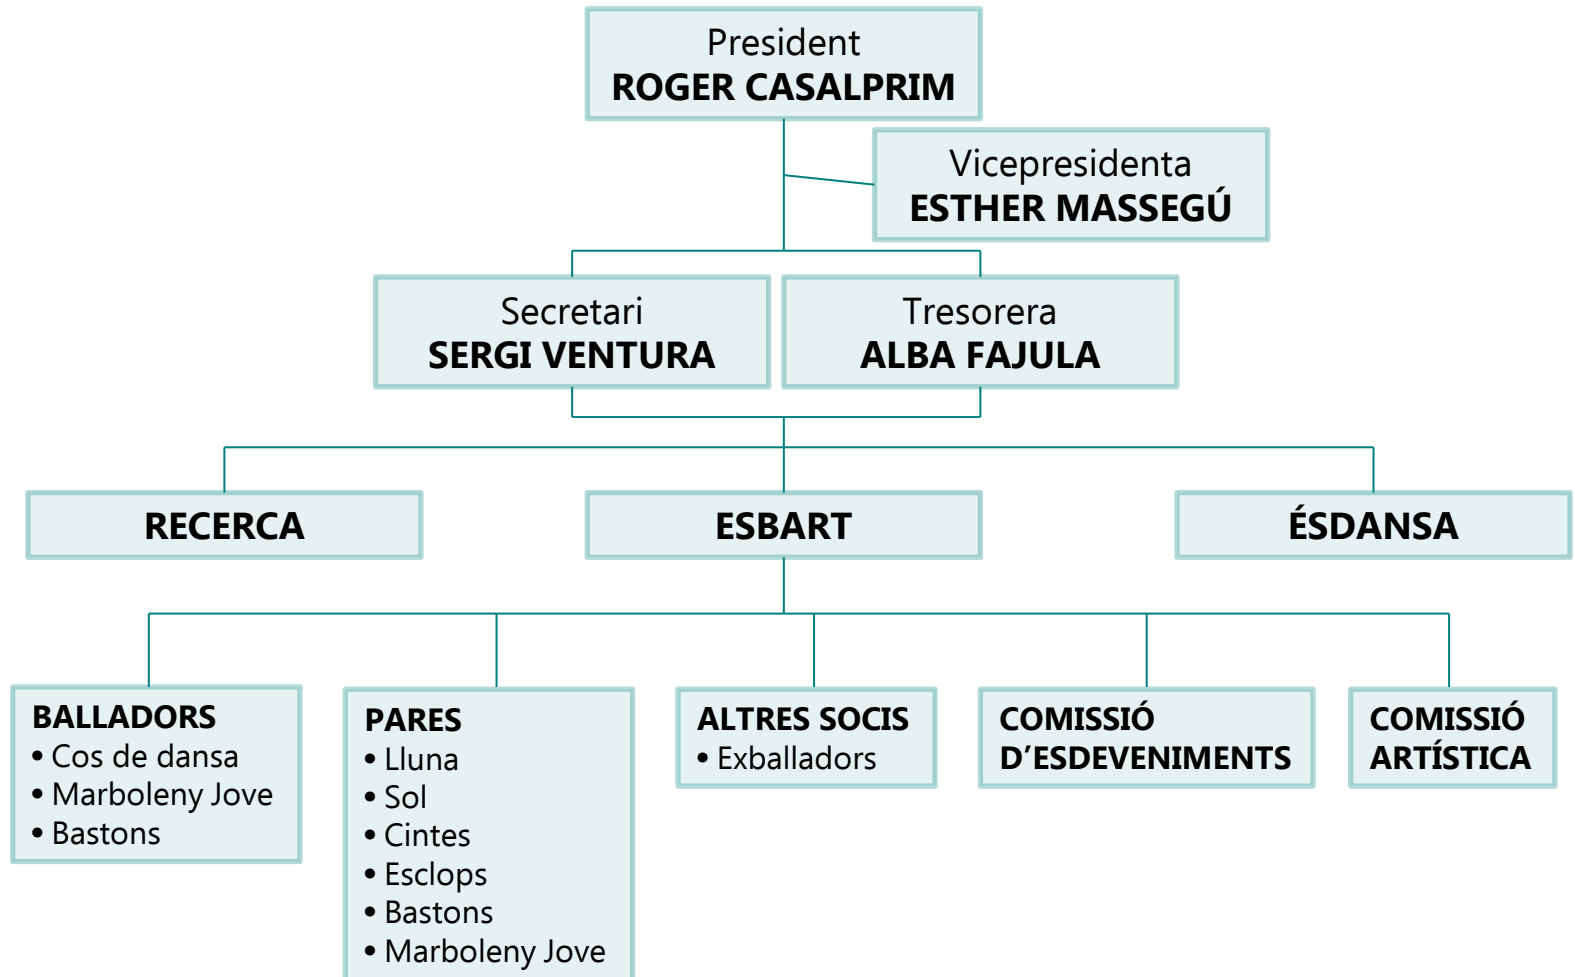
President
ROGER CASALPRIM

Vicepresidenta
ESTHER MASSEGÚ

Secretari
SERGI VENTURA

Tresorera
ALBA FAJULA

RECERCA

ESBART

ÉSDANSA

BALLADORS
• Cos de dansa
• Marboleny Jove
• Bastons

PARES
• Lluna
• Sol
• Cintes
• Esclops
• Bastons
• Marboleny Jove

ALTRES SOCIS
• Exballadors

COMISSIÓ D'ESDEVENIMENTS

COMISSIÓ ARTÍSTICA